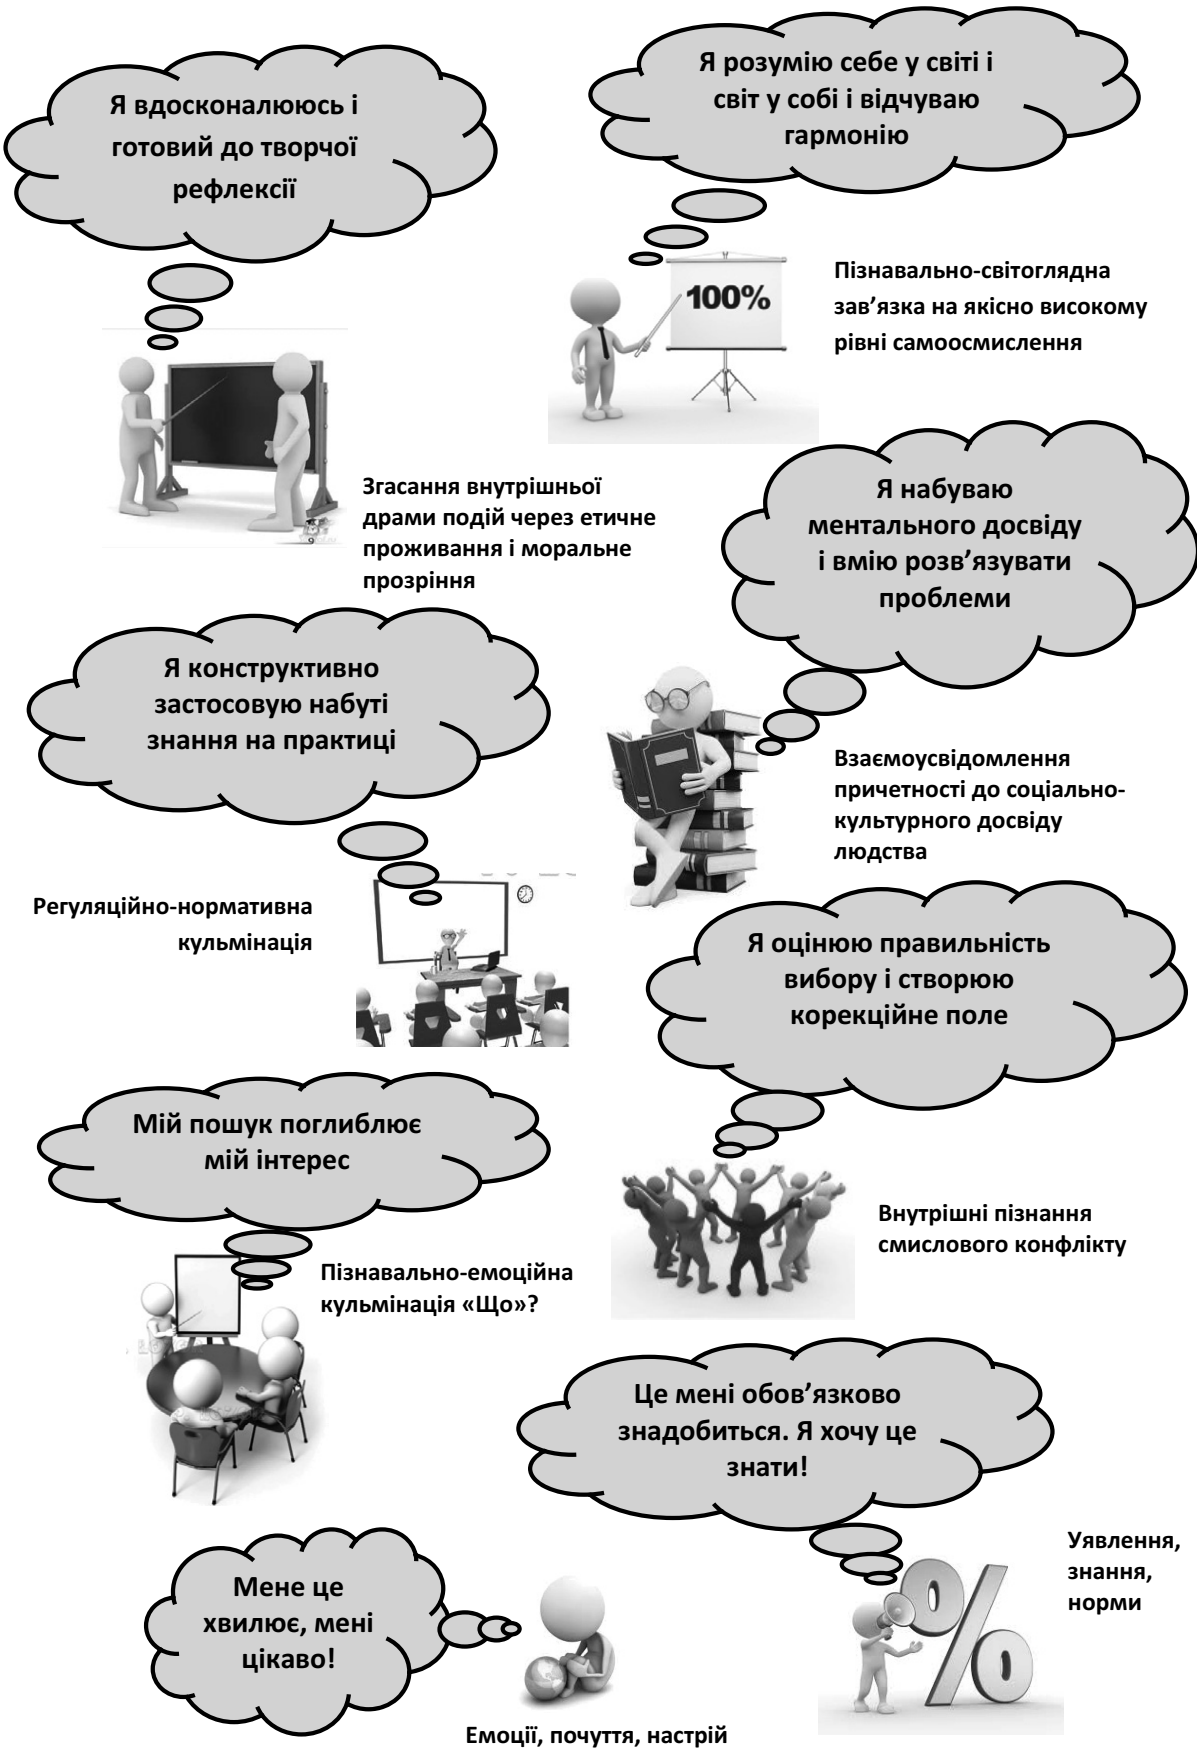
Я вдосконалююсь і готовий до творчої рефлексії

Я розумію себе у світі і світ у собі і відчуваю гармонію

100%

Пізнавально-світоглядна зав’язка на якісно високому рівні самоосмислення

Згасання внутрішньої драми подій через етичне проживання і моральне прозріння

Я набуваю ментального досвіду і вмію розв’язувати проблеми

Я конструктивно застосовую набуті знання на практиці

Взаємоусвідомлення причетності до соціально-культурного досвіду людства

Регуляційно-нормативна кульмінація

Я оцінюю правильність вибору і створюю корекційне поле

Мій пошук поглиблює мій інтерес

Внутрішні пізнання смислового конфлікту

Пізнавально-емоційна кульмінація «Що»?

Це мені обов’язково знадобиться. Я хочу це знати!

Уявлення, знання, норми

Мене це хвилює, мені цікаво!

%

Емоції, почуття, настрій